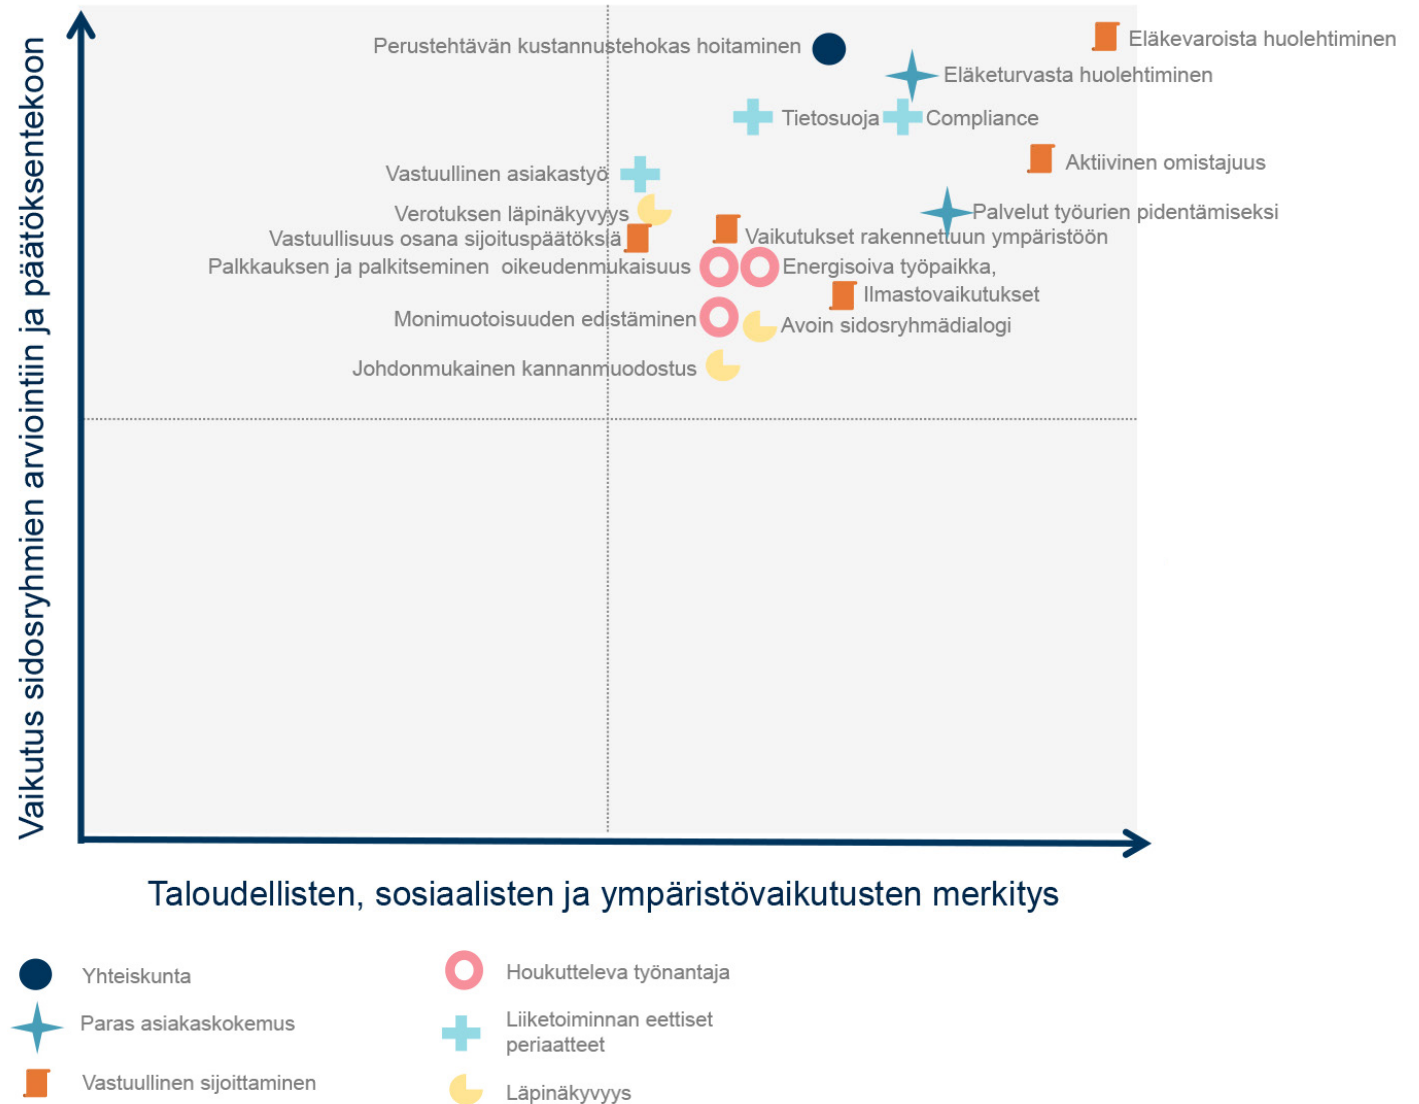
Vaikutus sidosryhmien arviointiin ja päätöksentekoon

Perustehtävän kustannustehokas hoitaminen
Eläkevaroista huolehtiminen
Eläketurvasta huolehtiminen
Tietosuoja
Compliance
Aktiivinen omistajuus
Vastuullinen asiakastyö
Verotuksen läpinäkyvyys
Palvelut työurien pidentämiseksi
Vastuullisuus osana sijoituspäätöksiä
Vaikutukset rakennettuun ympäristöön
Palkkauksen ja palkitseminen oikeudenmukaisuus
Energisoiva työpaikka,
Ilmastovaikutukset
Monimuotoisuuden edistäminen
Avoin sidosryhmädialogi
Johdonmukainen kannanmuodostus

Taloudellisten, sosiaalisten ja ympäristövaikutusten merkitys

Yhteiskunta
Paras asiakaskokemus
Vastuullinen sijoittaminen
Houkutteleva työnantaja
Liiketoiminnan eettiset periaatteet
Läpinäkyvyys